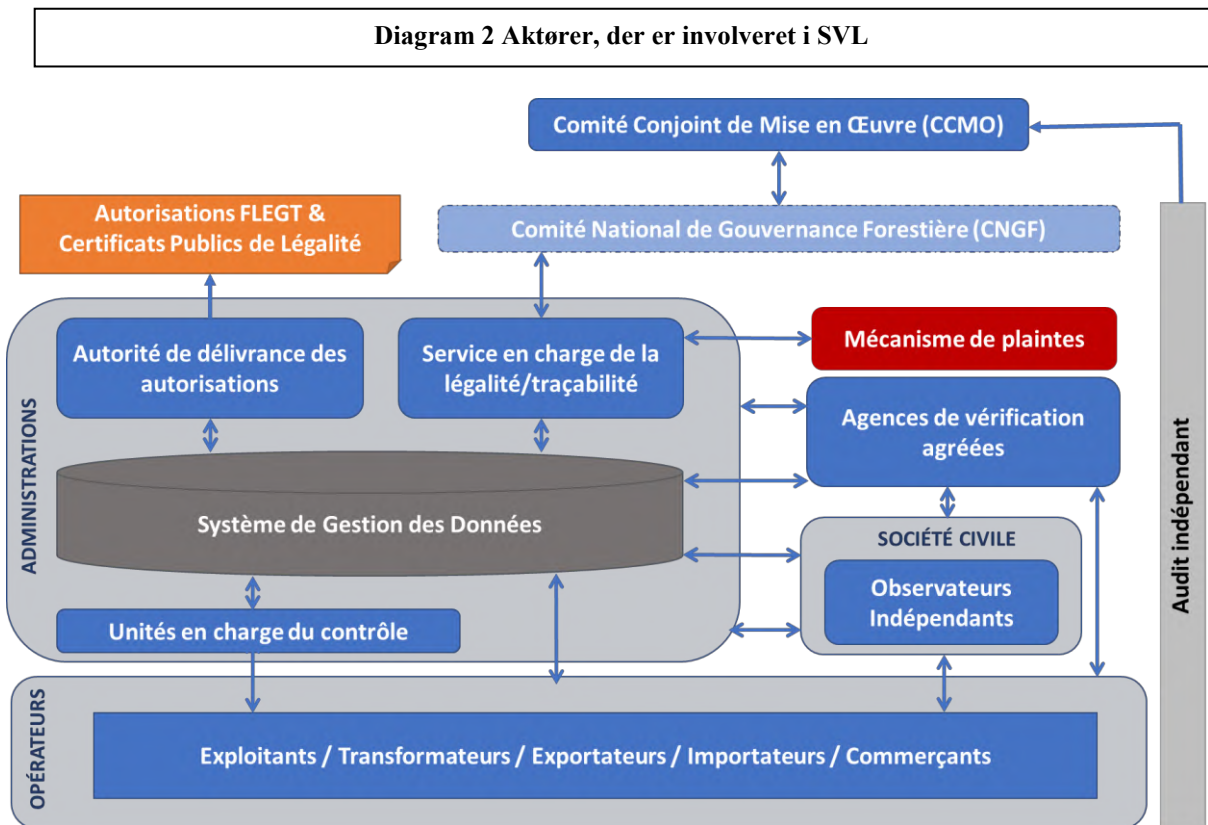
Diagram 2 Aktører, der er involveret i SVL

Comité Conjoint de Mise en Œuvre (CCMO)

Autorisations FLEGT & Certificats Publics de Légalité

Comité National de Gouvernance Forestière (CNGF)

ADMINISTRATIONS

Autorité de délivrance des autorisations

Service en charge de la légalité/traçabilité

Mécanisme de plaintes

Agences de vérification agréées

Système de Gestion des Données

SOCIÉTÉ CIVILE

Observateurs Indépendants

Unités en charge du contrôle

Audit indépendant

OPÉRATEURS

Exploitants / Transformateurs / Exportateurs / Importateurs / Commerçants